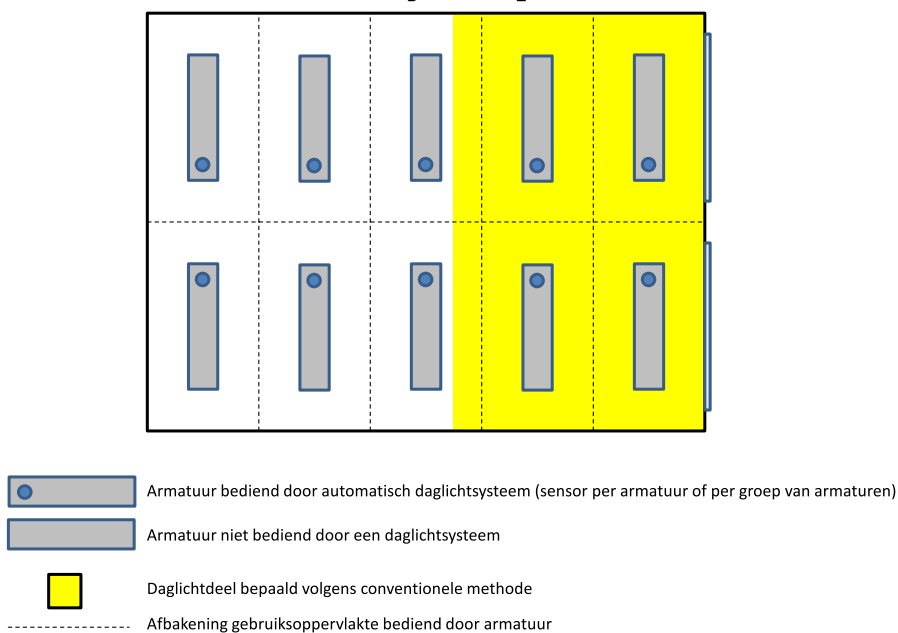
Armatuur bediend door automatisch daglichtsysteem (sensor per armatuur of per groep van armaturen)

Armatuur niet bediend door een daglichtsysteem

Daglichtdeel bepaald volgens conventionele methode

Afbakening gebruiksoppervlakte bediend door armatuur